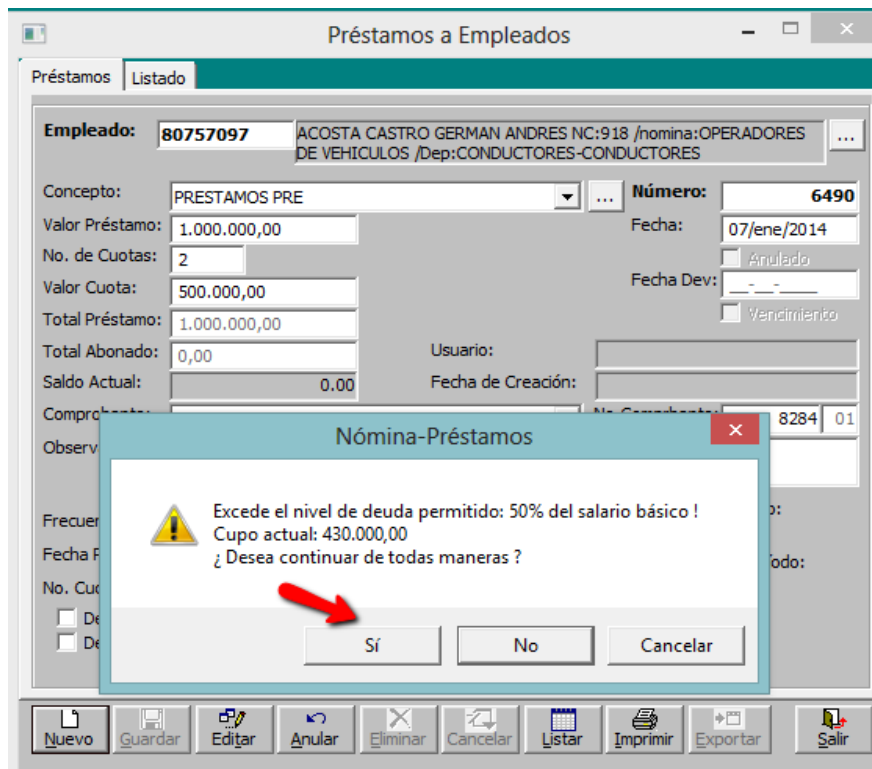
Préstamos a Empleados

Préstamos | Listado

Empleado: 80757097 ACOSTA CASTRO GERMAN ANDRES NC:918 /nomina:OPERADORES DE VEHICULOS /Dep:CONDUCTORES-CONDUCTORES ...

Concepto: PRESTAMOS PRE ...
Número: 6490
Valor Préstamo: 1.000.000,00
Fecha: 07/ene/2014
No. de Cuotas: 2
Anulado
Valor Cuota: 500.000,00
Fecha Dev: __-__-____
Total Préstamo: 1.000.000,00
Vencimiento
Total Abonado: 0,00
Usuario:
Saldo Actual: 0.00
Fecha de Creación:
Comprobante:
No. Comprobante: 8284 01
Observ
Frecuen
Fecha P
No. Cuo
De
De
o:
Todo:

Nómina-Préstamos

Excede el nivel de deuda permitido: 50% del salario básico !
Cupo actual: 430.000,00
¿ Desea continuar de todas maneras ?

Sí | No | Cancelar

Nuevo | Guardar | Editar | Anular | Eliminar | Cancelar | Listar | Imprimir | Exportar | Salir